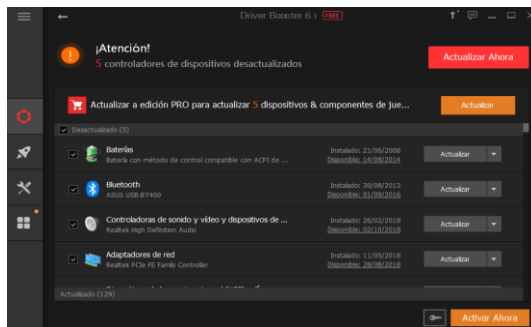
Driver Booster 6.1 FREE

¡Atención!

5 controladores de dispositivos desactualizados

Actualizar Ahora

Actualizar a edición PRO para actualizar 5 dispositivos & componentes de jue...

Actualizar

Desactualizado (5)

Baterías
Batería con método de control compatible con ACPI de ...
Instalado: 21/06/2006
Disponible: 14/08/2014
Actualizar

Bluetooth
ASUS USB-BT400
Instalado: 30/08/2013
Disponible: 01/09/2016
Actualizar

Controladoras de sonido y vídeo y dispositivos de ...
Realtek High Definition Audio
Instalado: 26/02/2018
Disponible: 02/10/2018
Actualizar

Adaptadores de red
Realtek PCIe FE Family Controller
Instalado: 11/05/2018
Disponible: 28/08/2018
Actualizar

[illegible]

Actualizado (129)

Activar Ahora